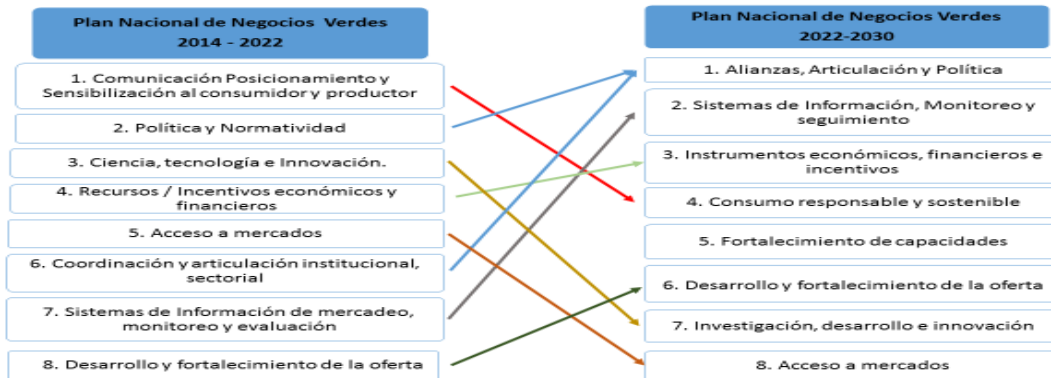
Plan Nacional de Negocios Verdes
2014 - 2022

1. Comunicación Posicionamiento y Sensibilización al consumidor y productor

2. Política y Normatividad

3. Ciencia, tecnología e Innovación.

4. Recursos / Incentivos económicos y financieros

5. Acceso a mercados

6. Coordinación y articulación institucional, sectorial

7. Sistemas de Información de mercadeo, monitoreo y evaluación

8. Desarrollo y fortalecimiento de la oferta

Plan Nacional de Negocios Verdes
2022-2030

1. Alianzas, Articulación y Política

2. Sistemas de Información, Monitoreo y seguimiento

3. Instrumentos económicos, financieros e incentivos

4. Consumo responsable y sostenible

5. Fortalecimiento de capacidades

6. Desarrollo y fortalecimiento de la oferta

7. Investigación, desarrollo e innovación

8. Acceso a mercados